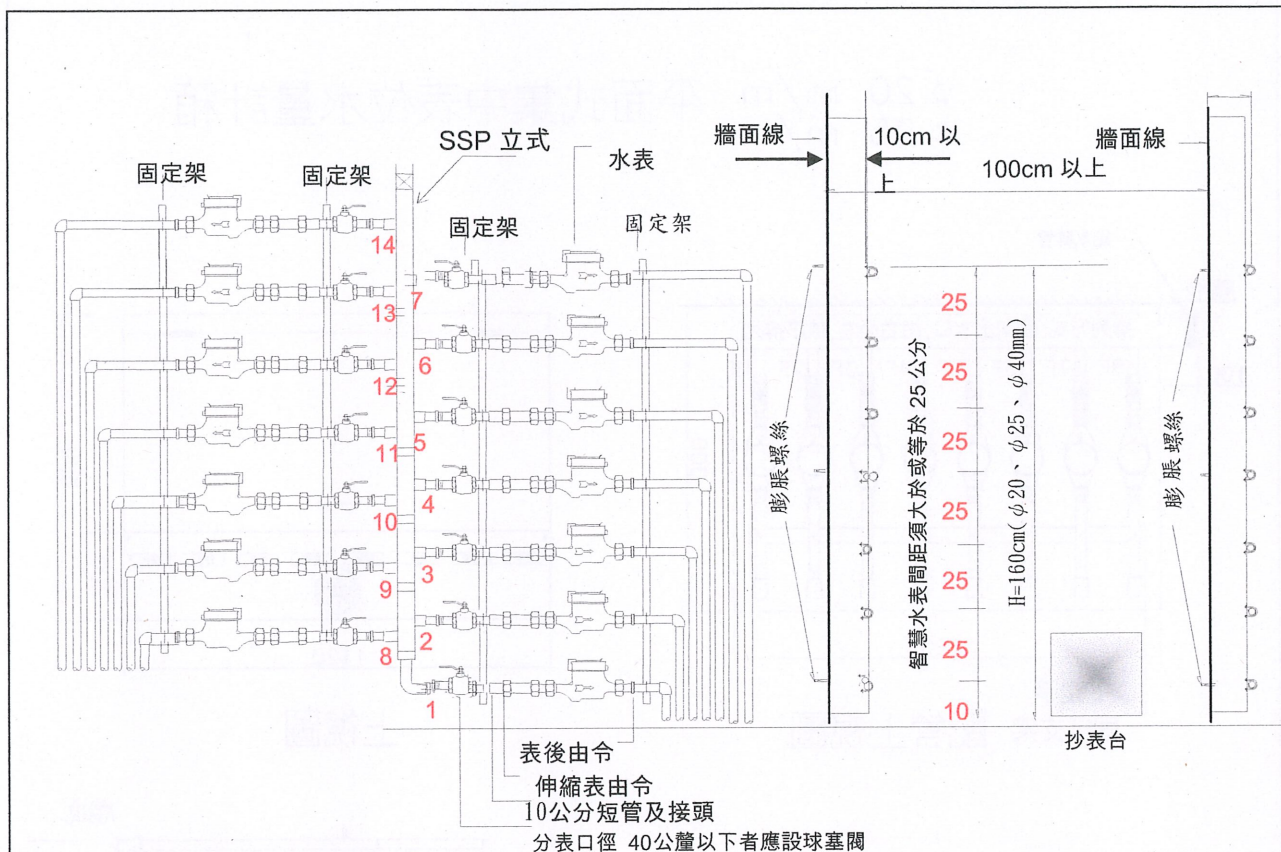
SSP 立式

固定架

固定架

水表

固定架

固定架

14

7

13

6

12

5

11

4

10

3

9

2

8

1

表後由令

伸縮表由令

10公分短管及接頭

分表口徑 40公釐以下者應設球塞閥

牆面線

10cm 以上

100cm 以上

牆面線

膨脹螺絲

25

25

25

25

25

25

10

智慧水表間距須大於或等於 25 公分

H=160cm($\phi$20、$\phi$25、$\phi$40mm)

膨脹螺絲

抄表台